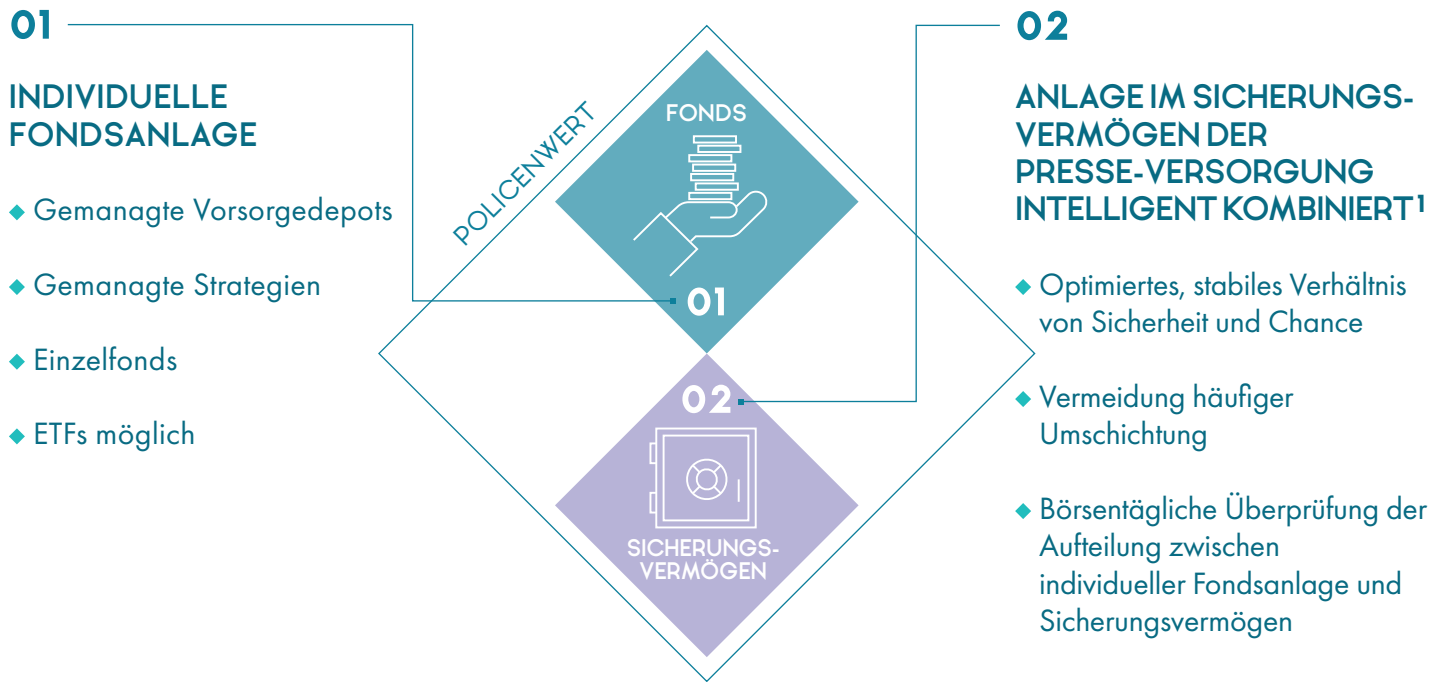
01

INDIVIDUELLE FONDSANLAGE

◆ Gemanagte Vorsorgedepots

◆ Gemanagte Strategien

◆ Einzelfonds

◆ ETFs möglich

POLICENWERT

FONDS

01

02

SICHERUNGS-VERMÖGEN

02

ANLAGE IM SICHERUNGS-VERMÖGEN DER PRESSE-VERSORGUNG INTELLIGENT KOMBINIERT$^1$

◆ Optimiertes, stabiles Verhältnis von Sicherheit und Chance

◆ Vermeidung häufiger Umschichtung

◆ Börsentägliche Überprüfung der Aufteilung zwischen individueller Fondsanlage und Sicherungsvermögen